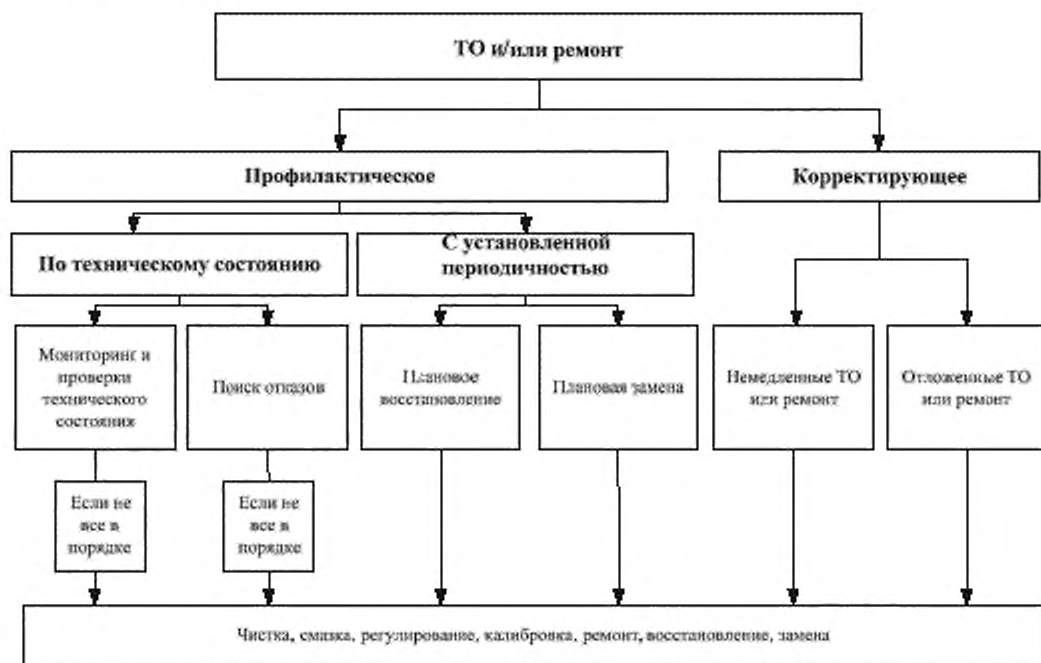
ТО и/или ремонт

Профилактическое

Корректирующее

По техническому состоянию

С установленной периодичностью

Мониторинг и проверки технического состояния

Поиск отказов

Плановое восстановление

Плановая замена

Немедленные ТО или ремонт

Отложенные ТО или ремонт

Если не все в порядке

Если не все в порядке

Чистка, смазка, регулирование, калибровка, ремонт, восстановление, замена